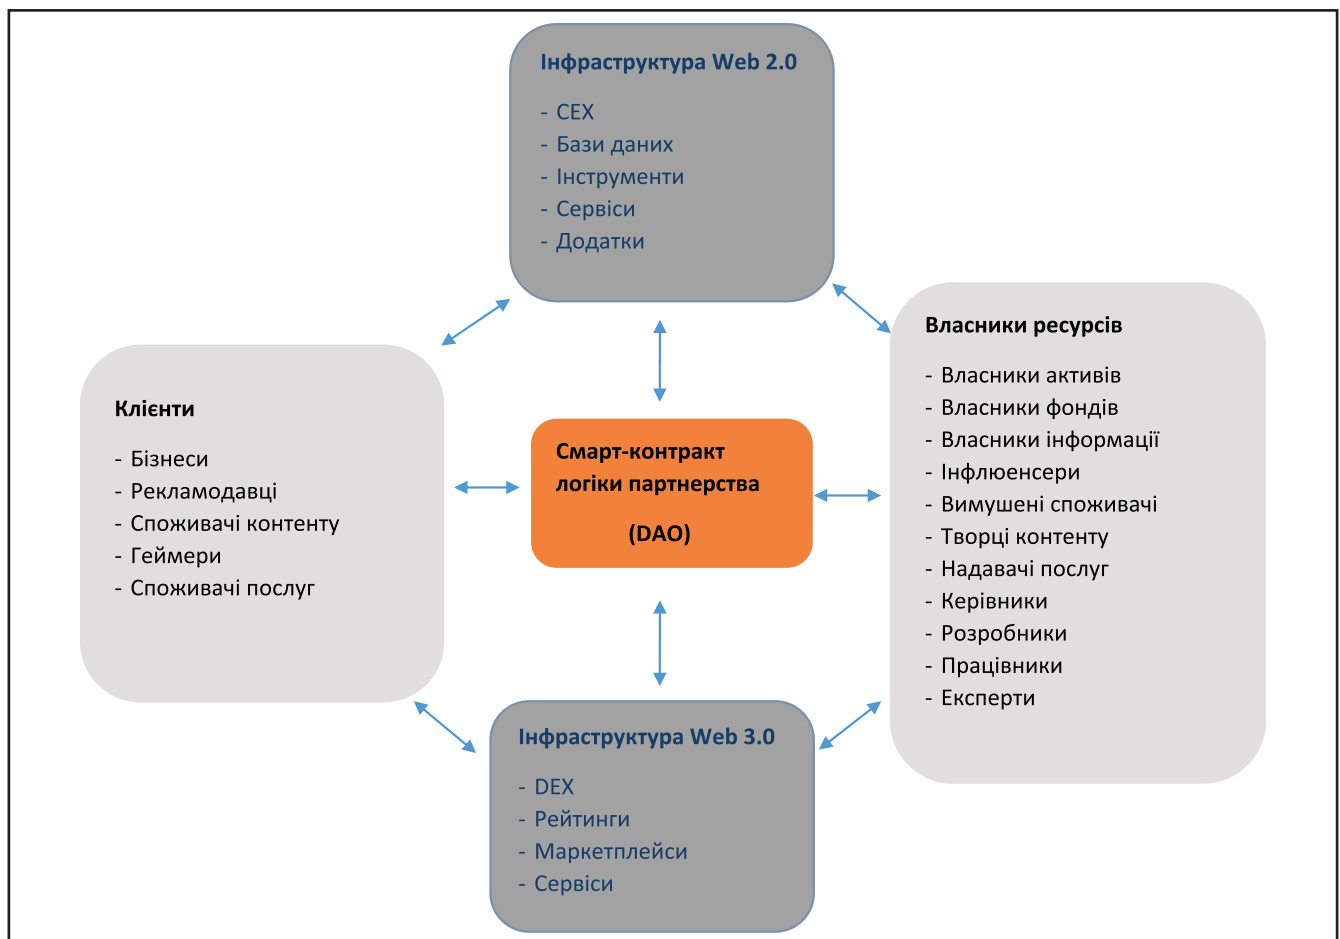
Інфраструктура Web 2.0

- CEX
- Бази даних
- Інструменти
- Сервіси
- Додатки

Клієнти

- Бізнеси
- Рекламодавці
- Споживачі контенту
- Геймери
- Споживачі послуг

Смарт-контракт логіки партнерства

(DAO)

Власники ресурсів

- Власники активів
- Власники фондів
- Власники інформації
- Інфлюенсери
- Вимушені споживачі
- Творці контенту
- Надавачі послуг
- Керівники
- Розробники
- Працівники
- Експерти

Інфраструктура Web 3.0

- DEX
- Рейтинги
- Маркетплейси
- Сервіси